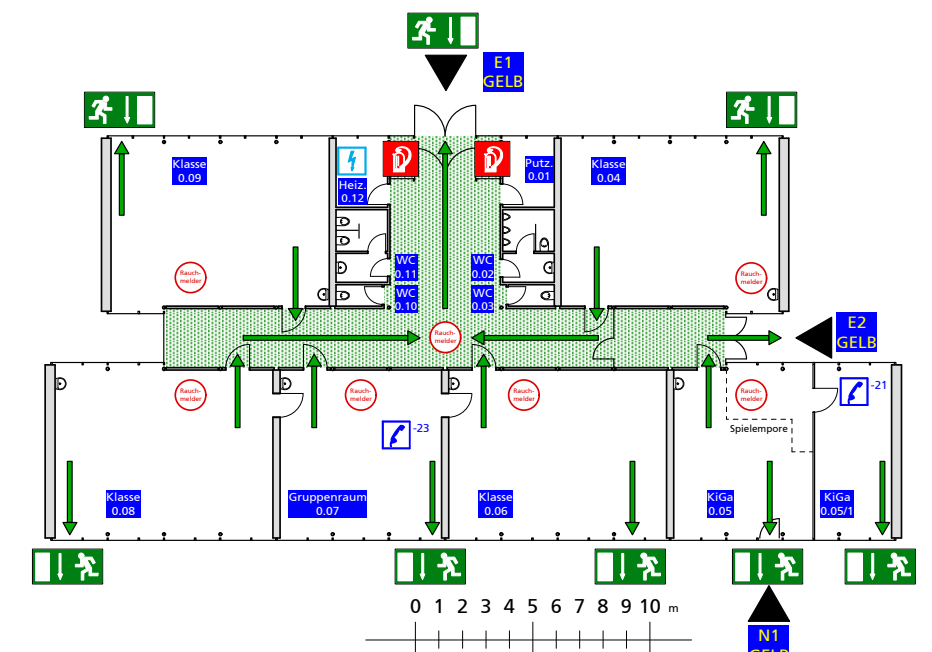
E1
GELB

Klasse
0.09

Heiz.
0.12

Putz.
0.01

Klasse
0.04

WC
0.11

WC
0.10

WC
0.02

WC
0.03

Rauchmelder

Rauchmelder

Rauchmelder

E2
GELB

Rauchmelder

Rauchmelder

Rauchmelder

Rauchmelder

-21

Spielempore

-23

Klasse
0.08

Gruppenraum
0.07

Klasse
0.06

KiGa
0.05

KiGa
0.05/1

0 1 2 3 4 5 6 7 8 9 10 m

N1
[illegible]